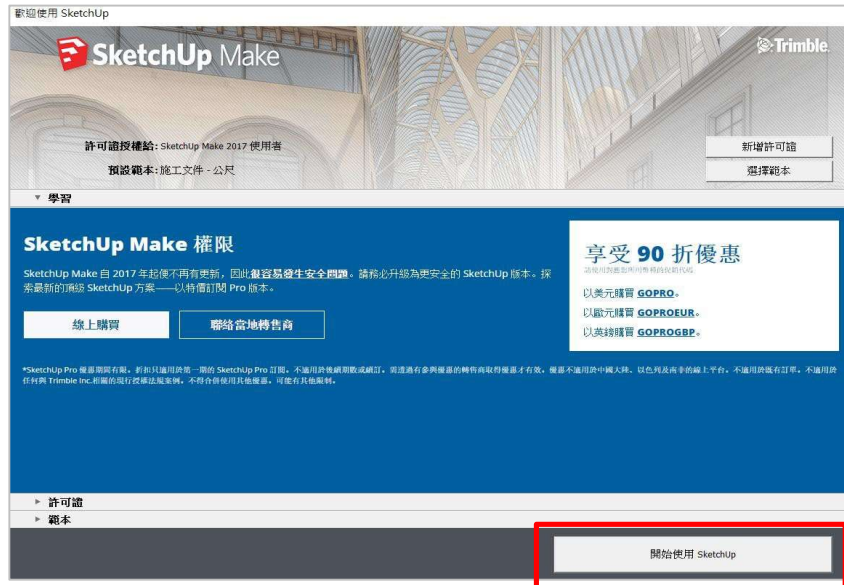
歡迎使用 SketchUp

SketchUp Make

Trimble.

許可證授權給: SketchUp Make 2017 使用者

預設範本: 施工文件 - 公尺

新增許可證

選擇範本

▼ 學習

SketchUp Make 權限

SketchUp Make 自 2017 年起便不再有更新，因此很容易發生安全問題。請務必升級為更安全的 SketchUp 版本。探索最新的頂級 SketchUp 方案——以特價訂閱 Pro 版本。

線上購買

聯絡當地轉售商

享受 90 折優惠

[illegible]

以美元購買 GOPRO。

以歐元購買 GOPROEUR。

以英鎊購買 GOPROGBP。

*SketchUp Pro 優惠期間有限。折扣只適用於第一期的 SketchUp Pro 訂閱。不適用於後續期數或續訂。需透過有參與優惠的轉售商取得優惠才有效。優惠不適用於中國大陸、以色列及南非的線上平台。不適用於既有訂單。不適用於任何與 Trimble Inc.相關的現行授權法規案例。不得合併使用其他優惠。可能有其他限制。

► 許可證

► 範本

開始使用 SketchUp